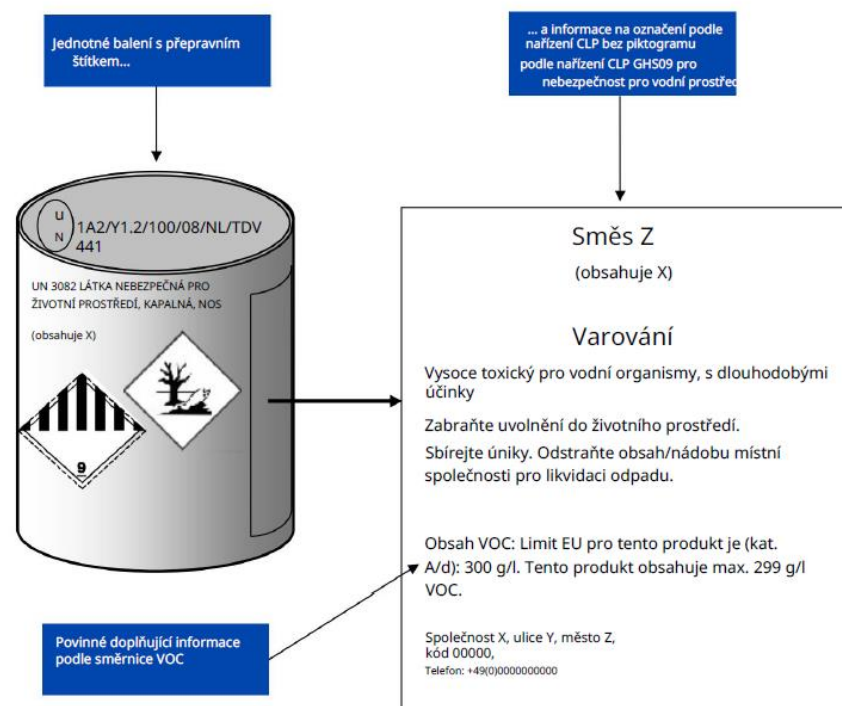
Jednotné balení s přepravním štítkem...

... a informace na označení podle nařízení CLP bez piktogramu podle nařízení CLP GHS09 pro nebezpečnost pro vodní prostřed

U
N
1A2/Y1.2/100/08/NL/TDV 441

UN 3082 LÁTKA NEBEZPEČNÁ PRO ŽIVOTNÍ PROSTŘEDÍ, KAPALNÁ, NOS

(obsahuje X)

9

Směs Z

(obsahuje X)

Varování

Vysoce toxický pro vodní organismy, s dlouhodobými účinky

Zabraňte uvolnění do životního prostředí.

Sbírejte úniky. Odstraňte obsah/nádobu místní společnosti pro likvidaci odpadu.

Obsah VOC: Limit EU pro tento produkt je (kat. A/d): 300 g/l. Tento produkt obsahuje max. 299 g/l VOC.

Povinné doplňující informace podle směrnice VOC

Společnost X, ulice Y, město Z, kód 00000,
Telefon: +49(0)0000000000